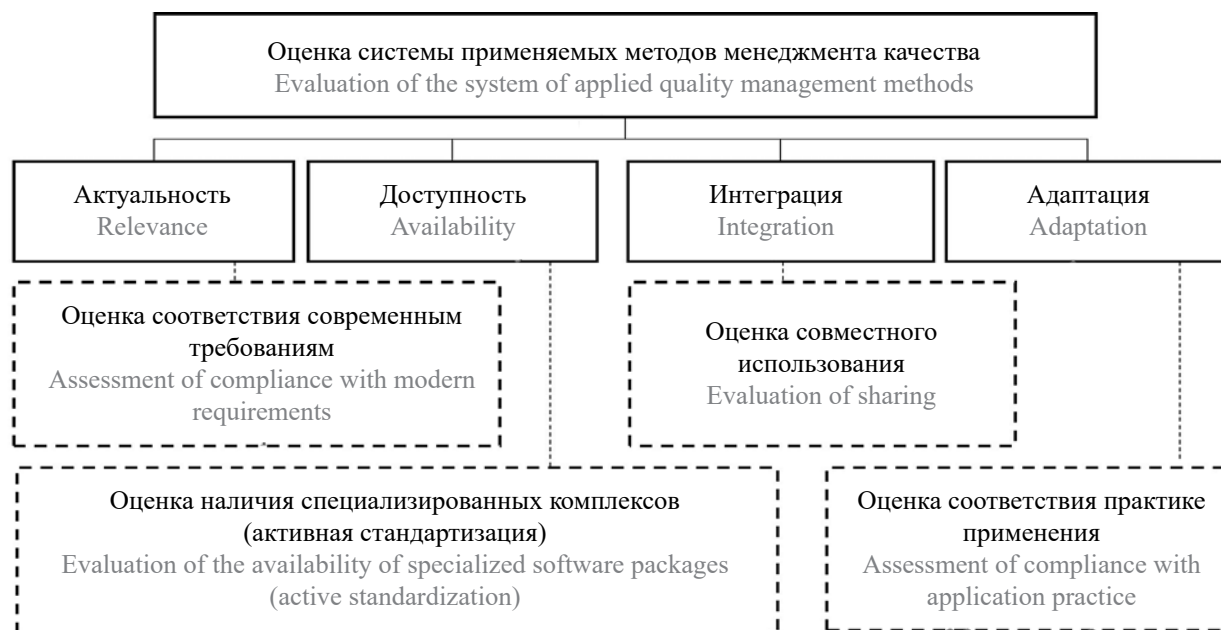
Оценка системы применяемых методов менеджмента качества
Evaluation of the system of applied quality management methods

Актуальность
Relevance

Доступность
Availability

Интеграция
Integration

Адаптация
Adaptation

Оценка соответствия современным требованиям
Assessment of compliance with modern requirements

Оценка совместного использования
Evaluation of sharing

Оценка наличия специализированных комплексов (активная стандартизация)
Evaluation of the availability of specialized software packages (active standardization)

Оценка соответствия практике применения
Assessment of compliance with application practice